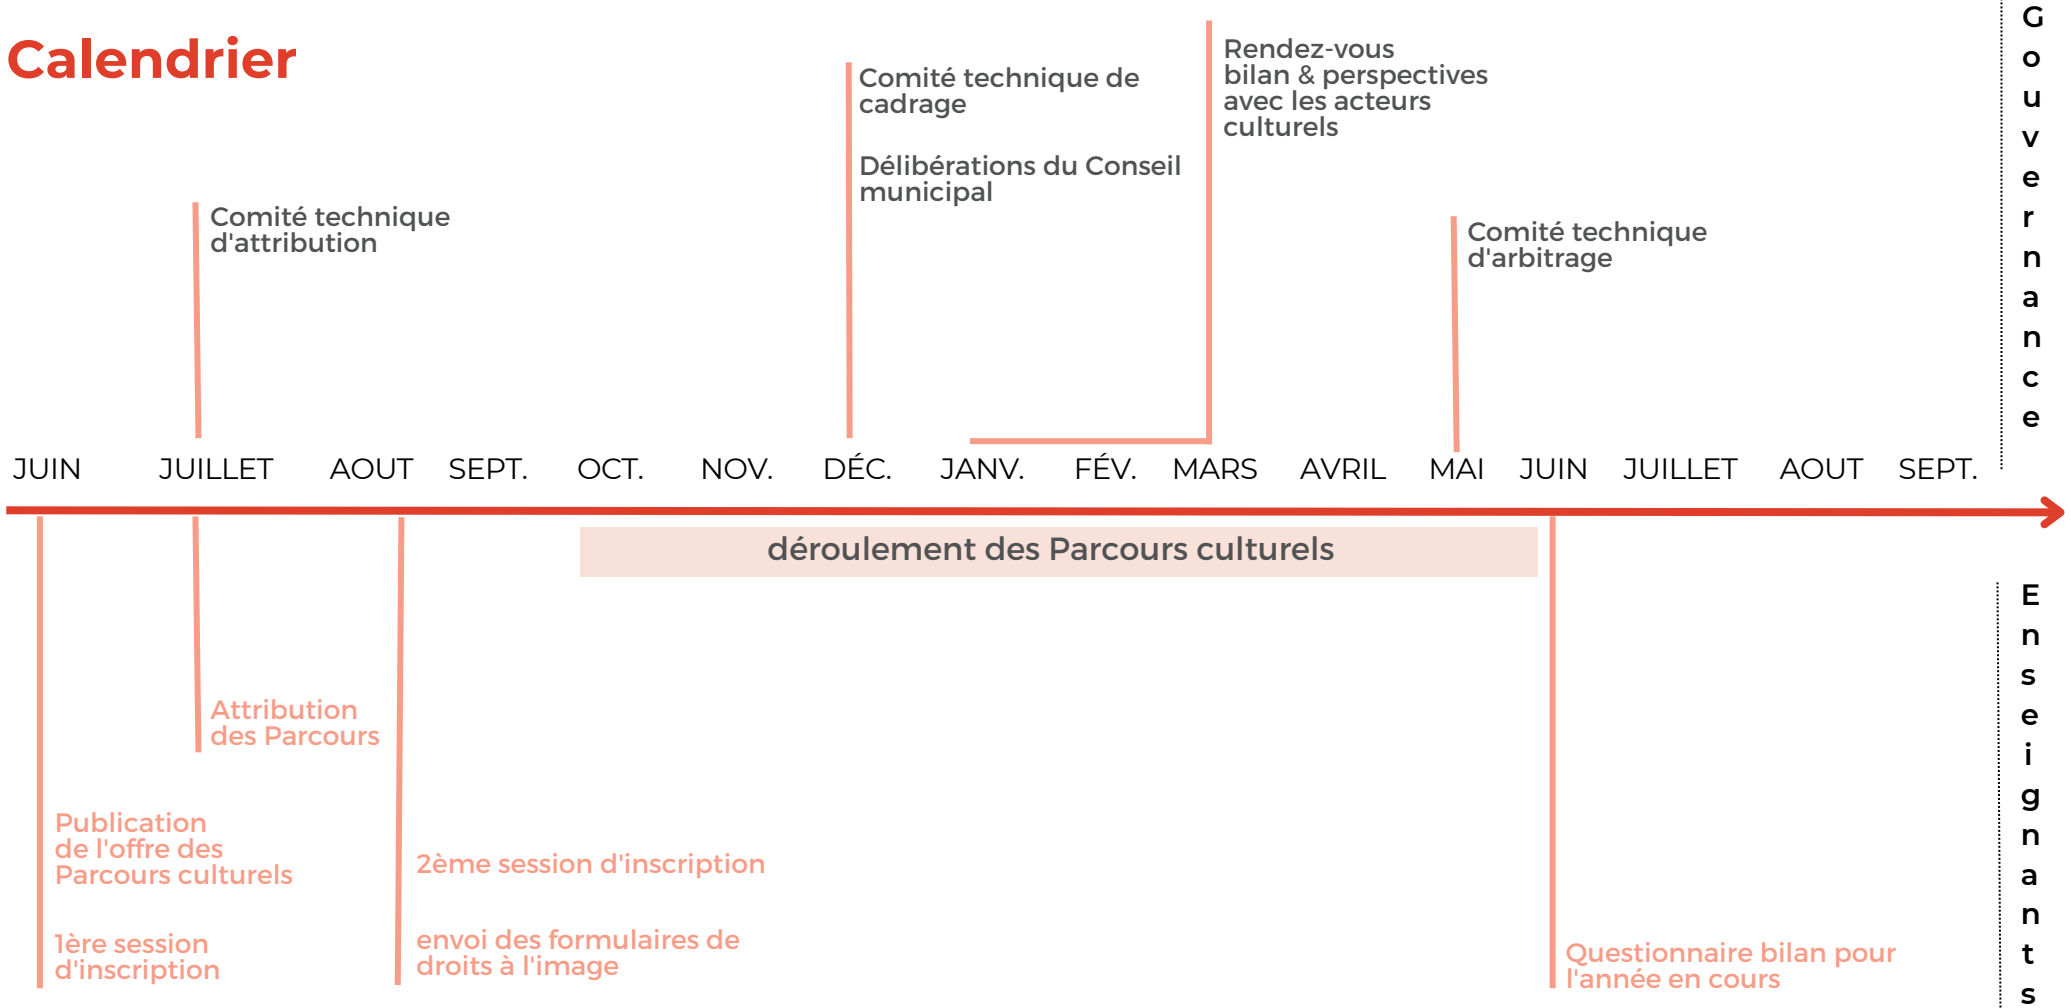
Calendrier

Comité technique de cadrage

Délibérations du Conseil municipal

Rendez-vous bilan & perspectives avec les acteurs culturels

Comité technique d'attribution

Comité technique d'arbitrage

Gouvernance

JUIN JUILLET AOUT SEPT. OCT. NOV. DÉC. JANV. FÉV. MARS AVRIL MAI JUIN JUILLET AOUT SEPT.

déroulement des Parcours culturels

Attribution des Parcours

Publication de l'offre des Parcours culturels

1ère session d'inscription

2ème session d'inscription

envoi des formulaires de droits à l'image

Questionnaire bilan pour l'année en cours

Enseignants